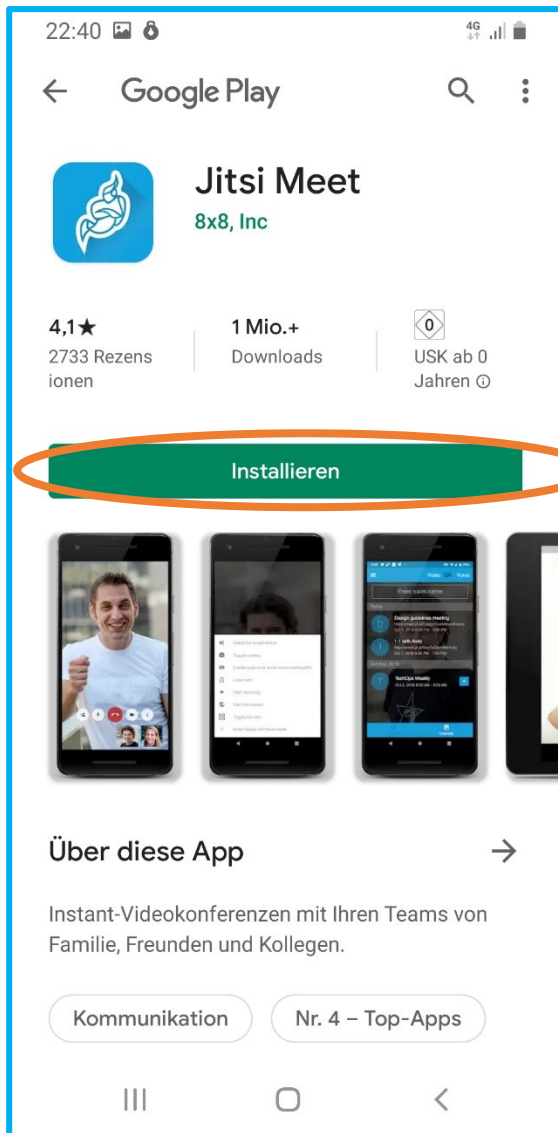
22:40

4G

Google Play

Jitsi Meet
8x8, Inc

4,1★
2733 Rezensionen

1 Mio.+
Downloads

0
USK ab 0 Jahren ⓘ

Installieren

Enter room name

Design guidelines meeting

1:1 with Andy

TechOps Weekly

Über diese App

Instant-Videokonferenzen mit Ihren Teams von Familie, Freunden und Kollegen.

Kommunikation

Nr. 4 – Top-Apps